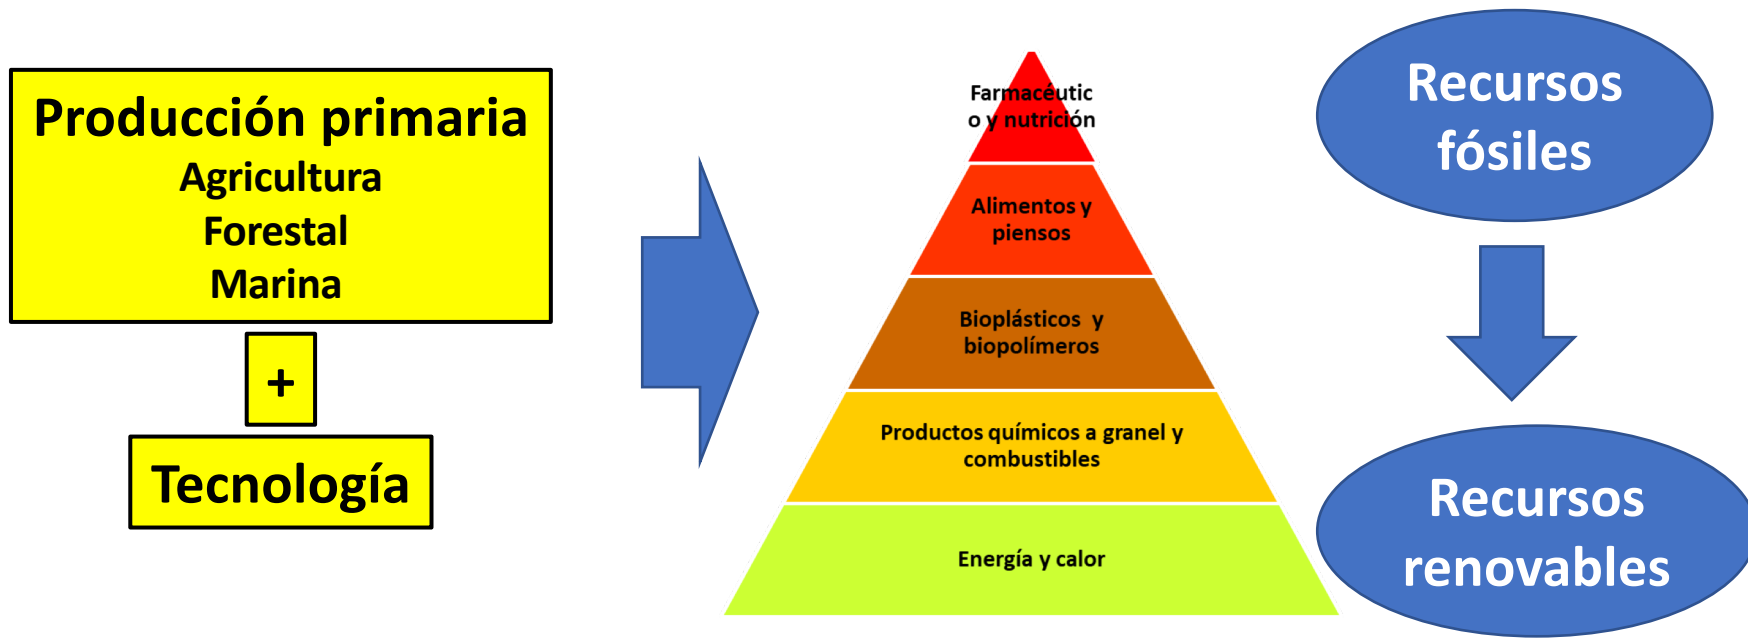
Producción primaria
Agricultura
Forestal
Marina

+

Tecnología

Farmacéutic
o y nutrición

Alimentos y
piensos

Bioplásticos y
biopolímeros

Productos químicos a granel y
combustibles

Energía y calor

Recursos
fósiles

Recursos
renovables